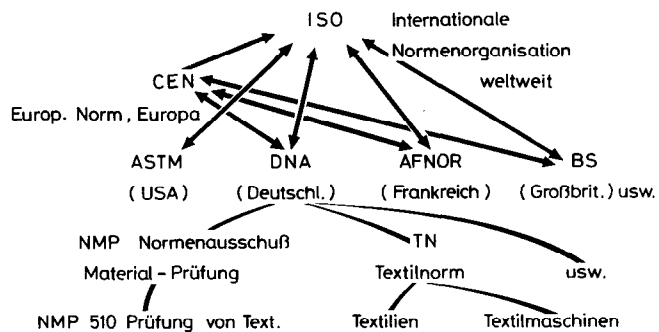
ISO Internationale Normenorganisation weltweit

CEN

Europ. Norm, Europa

ASTM (USA)

DNA (Deutschl.)

AFNOR (Frankreich)

BS (Großbrit.) usw.

NMP Normenausschuß Material - Prüfung

TN Textilnorm

usw.

NMP 510 Prüfung von Text.

Textilien

Textilmaschinen